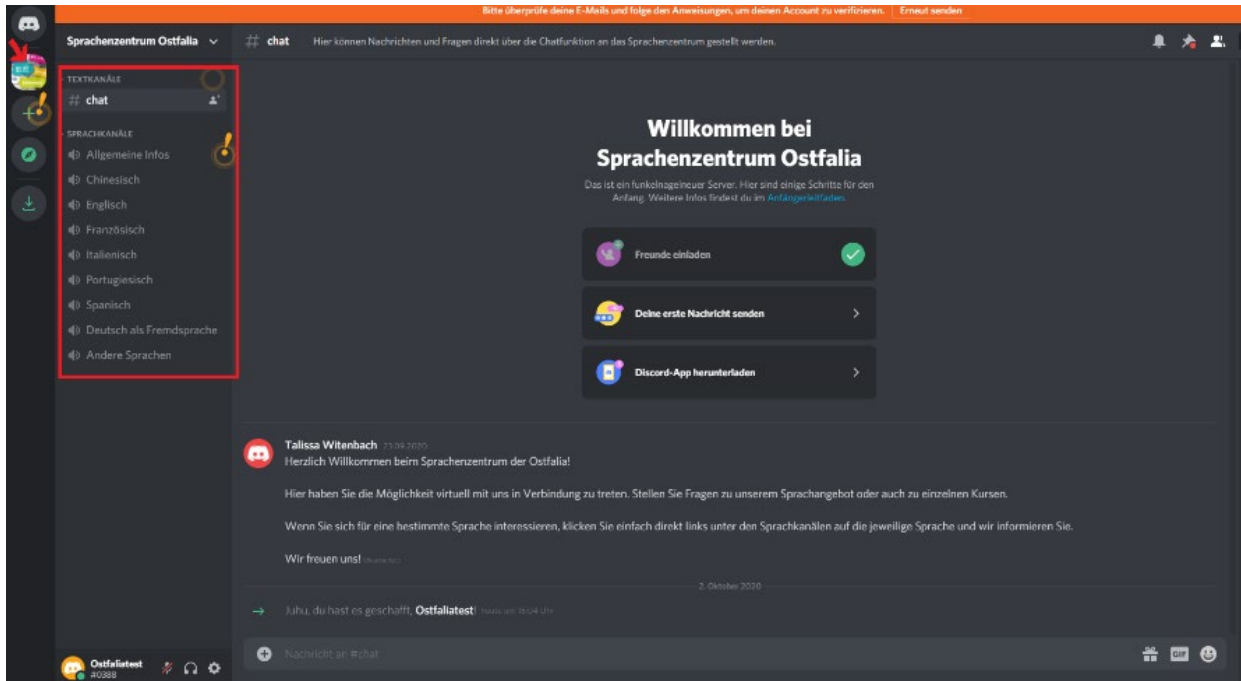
Bitte überprüfe deine E-Mails und folge den Anweisungen, um deinen Account zu verifizieren. Erneut senden

Sprachenzentrum Ostfalia

# chat Hier können Nachrichten und Fragen direkt über die Chatfunktion an das Sprachenzentrum gestellt werden.

TEXTKANÄLE
# chat

SPRACHKANÄLE
Allgemeine Infos
Chinesisch
Englisch
Französisch
Italienisch
Portugiesisch
Spanisch
Deutsch als Fremdsprache
Andere Sprachen

Willkommen bei Sprachenzentrum Ostfalia

Das ist ein funkelnagelneuer Server. Hier sind einige Schritte für den Anfang. Weitere Infos findest du im Anfängerleitfaden.

Freunde einladen

Deine erste Nachricht senden

Discord-App herunterladen

Talissa Witenbach 23.09.2020
Herzlich Willkommen beim Sprachenzentrum der Ostfalia!

Hier haben Sie die Möglichkeit virtuell mit uns in Verbindung zu treten. Stellen Sie Fragen zu unserem Sprachangebot oder auch zu einzelnen Kursen.

Wenn Sie sich für eine bestimmte Sprache interessieren, klicken Sie einfach direkt links unter den Sprachkanälen auf die jeweilige Sprache und wir informieren Sie.

Wir freuen uns! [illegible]

2. Oktober 2020

Juhu, du hast es geschafft, Ostfaliatest! Heute um 15:04 Uhr

Nachricht an #chat

Ostfaliatest
#0388